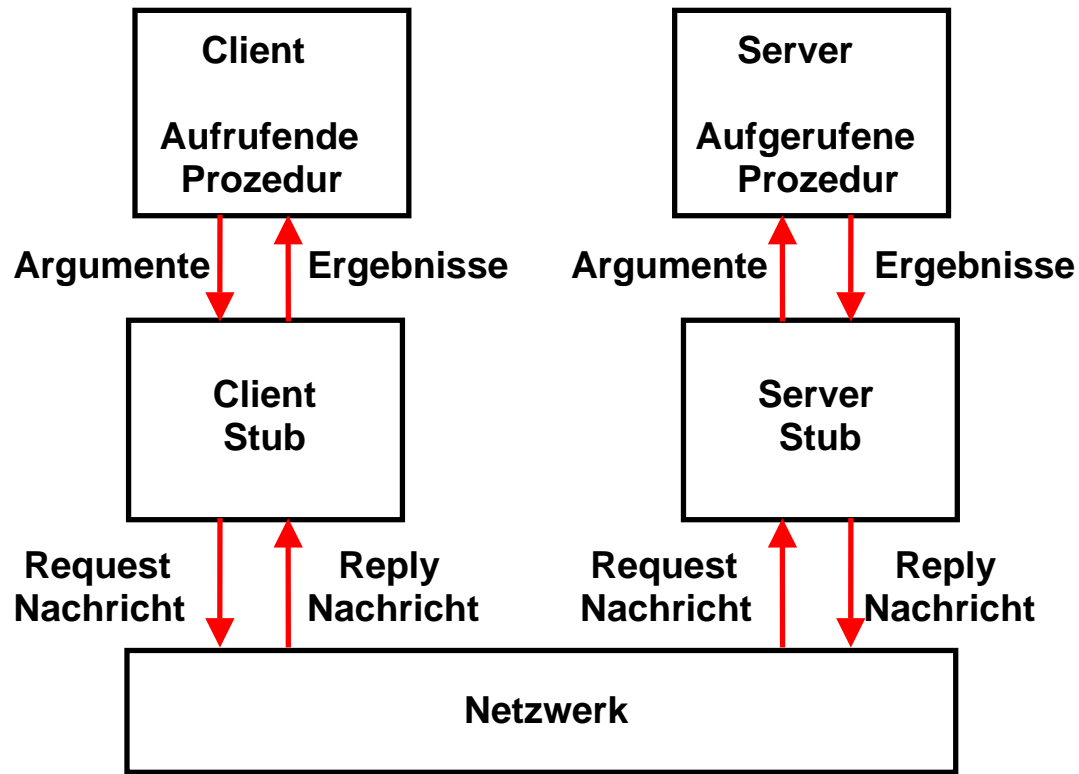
Client

Aufrufende Prozedur

Server

Aufgerufene Prozedur

Argumente

Ergebnisse

Argumente

Ergebnisse

Client Stub

Server Stub

Request Nachricht

Reply Nachricht

Request Nachricht

Reply Nachricht

Netzwerk